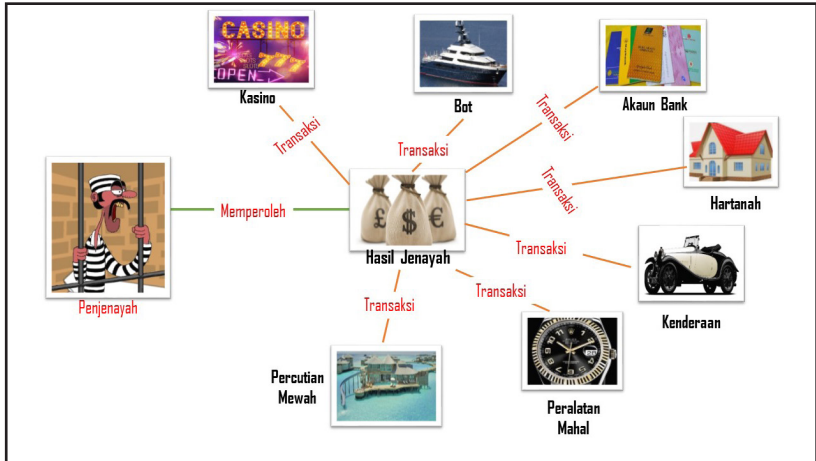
CASINO
OPEN
Kasino

Bot

Akaun Bank

Transaksi

Transaksi

Transaksi

Transaksi

Hartanah

Memperoleh

£ $ €
Hasil Jenayah

Transaksi

Transaksi

Kenderaan

Transaksi

Penjenayah

Percutian Mewah

Peralatan Mahal